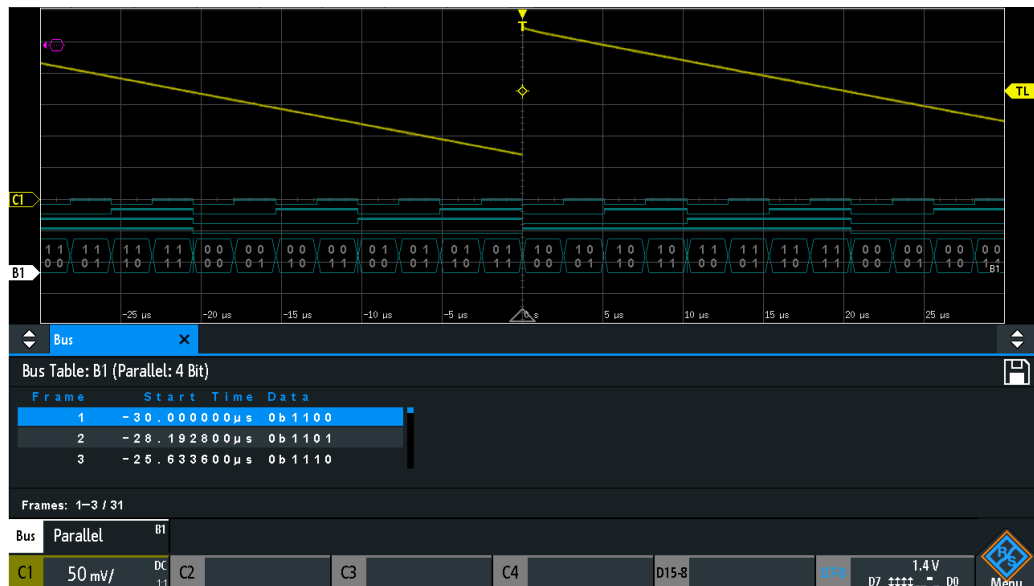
T
TL
C1
11 00 | 11 01 | 11 10 | 11 11 | 00 00 | 00 01 | 00 10 | 00 11 | 01 00 | 01 01 | 01 10 | 01 11 | 10 00 | 10 01 | 10 10 | 10 11 | 11 00 | 11 01 | 11 10 | 11 11 | 00 00 | 00 01 | 00 10 | 00 11
B1
B1
-25 µs -20 µs -15 µs -10 µs -5 µs 0 s 5 µs 10 µs 15 µs 20 µs 25 µs

Bus

Bus Table: B1 (Parallel: 4 Bit)

| Frame | Start Time | Data |
|---|---|---|
| 1 | -30.000000µs | 0b1100 |
| 2 | -28.192800µs | 0b1101 |
| 3 | -25.633600µs | 0b1110 |

Frames: 1–3 / 31

Bus Parallel B1
C1 50 mV/ DC 1:1 C2 C3 C4 D15-8 D7-0 1.4 V D7 D0 Menu